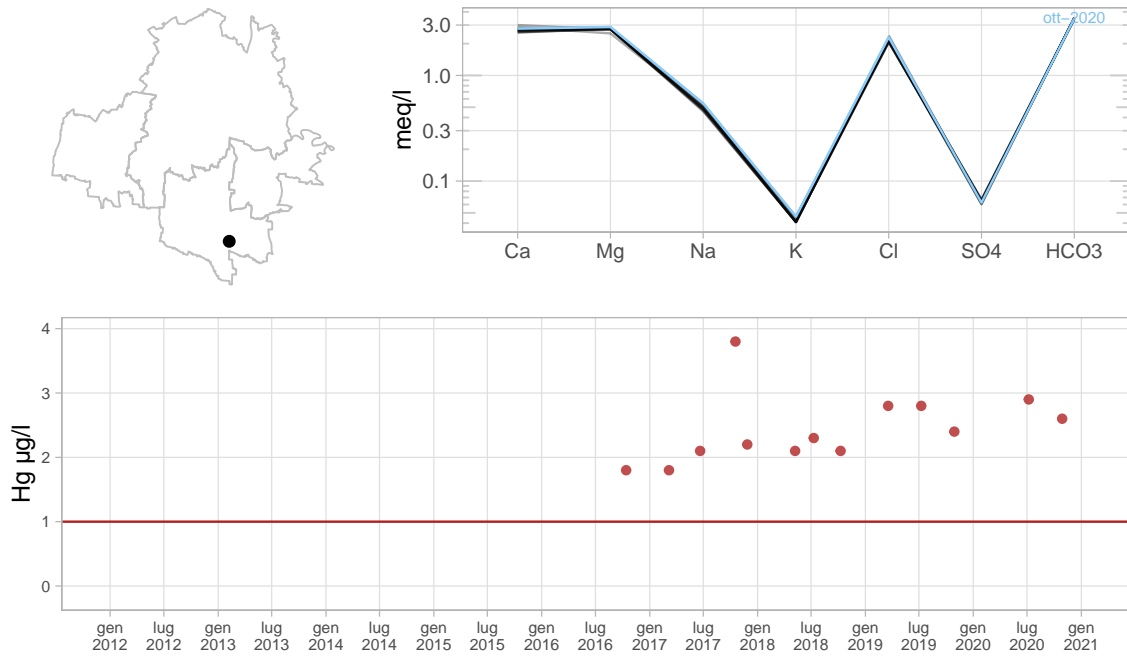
ott–2020

meq/l

3.0
1.0
0.3
0.1

Ca Mg Na K Cl SO4 HCO3

Hg µg/l

4
3
2
1
0

gen 2012 lug 2012 gen 2013 lug 2013 gen 2014 lug 2014 gen 2015 lug 2015 gen 2016 lug 2016 gen 2017 lug 2017 gen 2018 lug 2018 gen 2019 lug 2019 gen 2020 lug 2020 gen 2021